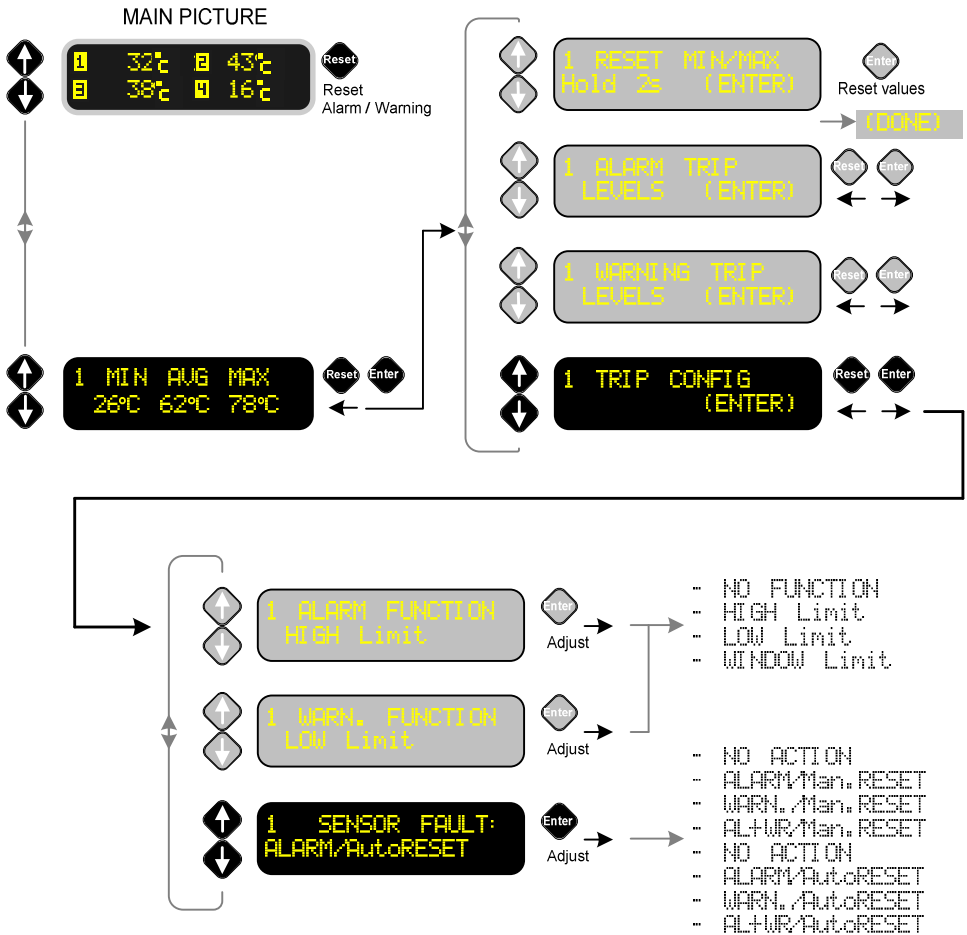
MAIN PICTURE

1 32°C 2 43°C
3 38°C 4 16°C

Reset

Reset
Alarm / Warning

1 MIN AVG MAX
26°C 62°C 78°C

Reset Enter

1 RESET MIN/MAX
Hold 2s (ENTER)

Enter

Reset values

(DONE)

1 ALARM TRIP
LEVELS (ENTER)

Reset Enter

1 WARNING TRIP
LEVELS (ENTER)

Reset Enter

1 TRIP CONFIG
(ENTER)

Reset Enter

1 ALARM FUNCTION
HIGH Limit

Enter

Adjust

- NO FUNCTION
- HIGH Limit
- LOW Limit
- WINDOW Limit

1 WARN. FUNCTION
LOW Limit

Enter

Adjust

1 SENSOR FAULT:
ALARM/AutoRESET

Enter

Adjust

- NO ACTION
- ALARM/Man.RESET
- WARN./Man.RESET
- AL+WR/Man.RESET
- NO ACTION
- ALARM/AutoRESET
- WARN./AutoRESET
- AL+WR/AutoRESET